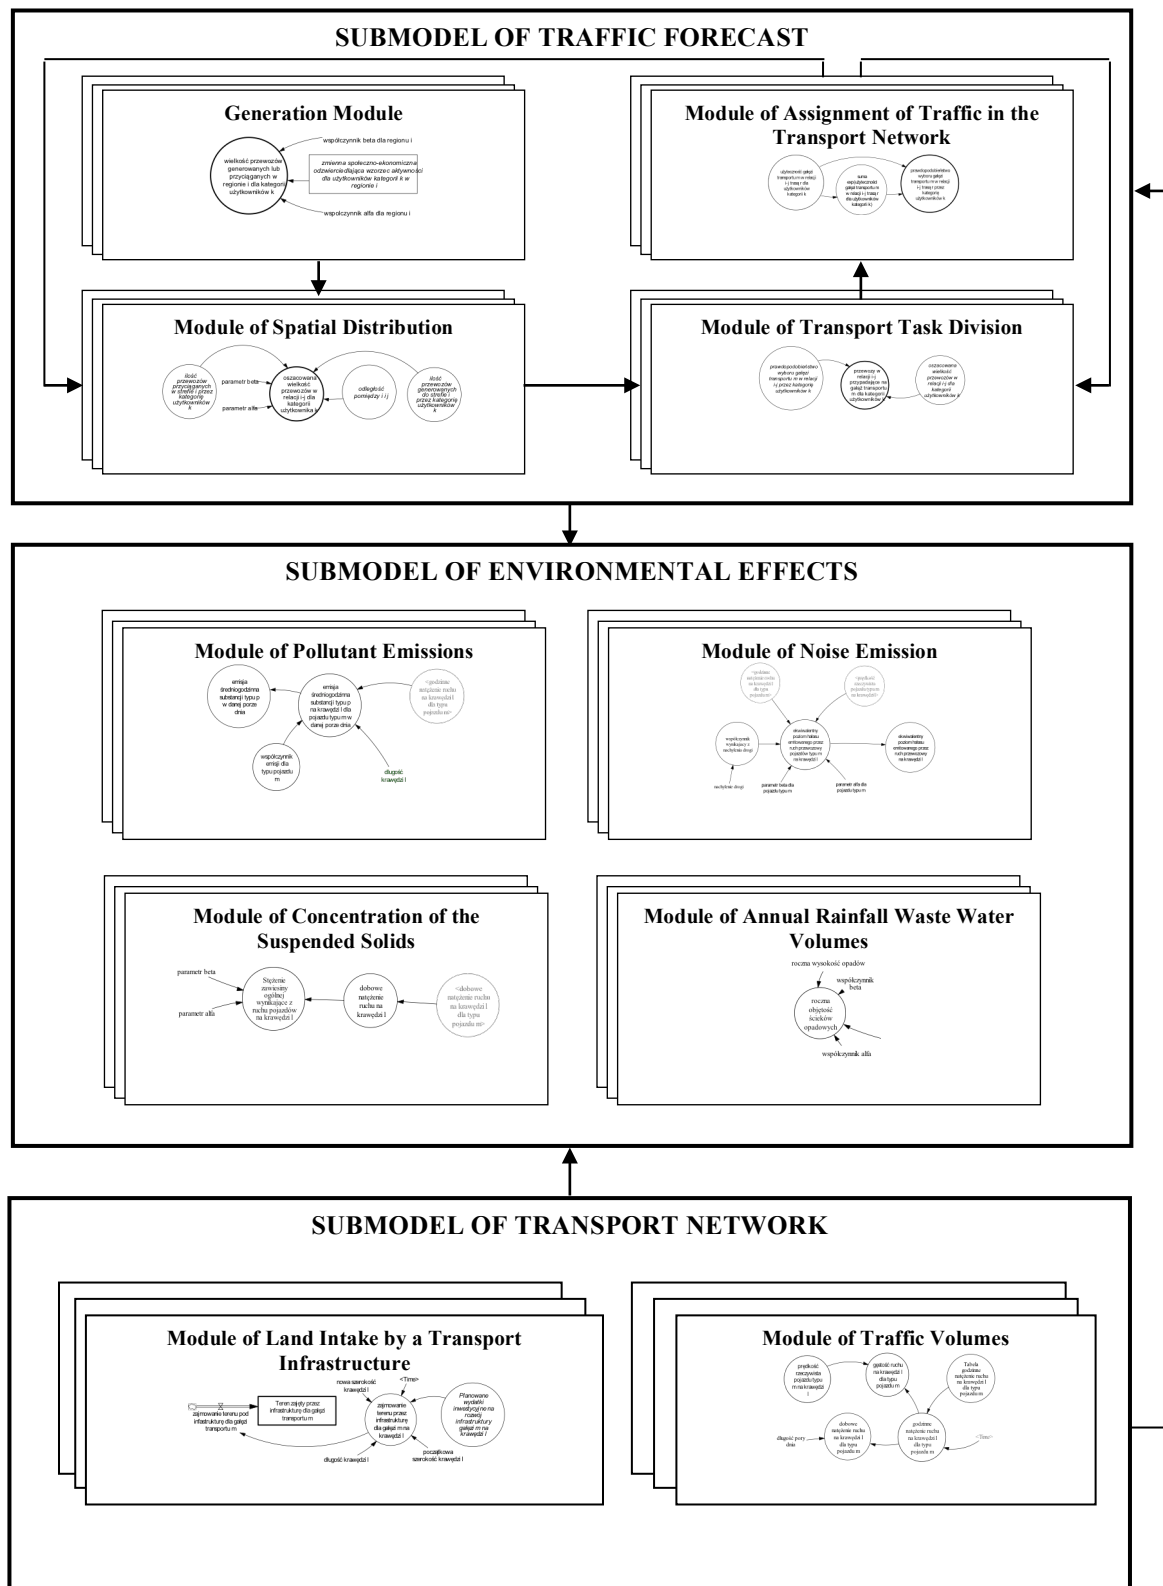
SUBMODEL OF TRAFFIC FORECAST

Generation Module

współczynnik beta dla regionu i

wielkość przewozów generowanych lub przyciąganych w regionie i dla kategorii użytkowników k

zmienna społeczno-ekonomiczna odzwierciedlająca wzorzec aktywności dla użytkowników kategorii k w regionie i

współczynnik alfa dla regionu i

Module of Assignment of Traffic in the Transport Network

użyteczność gałęzi transportu w relacji i-j trasy r dla użytkowników kategorii k

suma współużyteczności gałęzi transportu m w relacji i-j dla użytkowników kategorii k

prawdopodobieństwo wyboru gałęzi transportu m w relacji i-j trasy r przez kategorię użytkowników k

Module of Spatial Distribution

ilość przewozów przyciąganych w strefie i przez kategorię użytkowników k

parametr beta

parametr alfa

oszacowana wielkość przewozów w relacji i-j dla kategorii użytkownika k

odległość pomiędzy i i j

ilość przewozów generowanych do strefie i przez kategorię użytkowników k

Module of Transport Task Division

prawdopodobieństwo wyboru gałęzi transportu m w relacji i-j przez kategorię użytkowników k

przewozy w relacji i-j przypadające na gałąź transportu m dla kategorii użytkowników k

oszacowana wielkość przewozów w relacji i-j dla kategorii użytkowników k

SUBMODEL OF ENVIRONMENTAL EFFECTS

Module of Pollutant Emissions

emisja średniogodzinna substancji typu p w danej porze dnia

emisja średniogodzinna substancji typu p na krawędzi l dla pojazdu typu m w danej porze dnia

<godzinne natężenie ruchu na krawędzi l dla typu pojazdu m>

współczynnik emisji dla typu pojazdu m

długość krawędzi l

Module of Noise Emission

<godzinne natężenie ruchu na krawędzi l dla typu pojazdu>

<prędkość rzeczywista pojazdu typu m na krawędzi>

współczynnik wynikający z nachylenia drogi

ekwiwalentny poziom hałasu emitowanego przez ruch przewozowy pojazdów typu m na krawędzi l

ekwiwalentny poziom hałasu emitowanego przez ruch przewozowy na krawędzi l

nachylenie drogi

parametr beta dla pojazdu typu m

parametr alfa dla pojazdu typu m

Module of Concentration of the Suspended Solids

parametr beta

parametr alfa

Stężenie zawiesiny ogólnej wynikające z ruchu pojazdów na krawędzi l

dobowe natężenie ruchu na krawędzi l

<dobowe natężenie ruchu na krawędzi l dla typu pojazdu m>

Module of Annual Rainfall Waste Water Volumes

roczna wysokość opadów

współczynnik beta

roczna objętość ścieków opadowych

współczynnik alfa

SUBMODEL OF TRANSPORT NETWORK

Module of Land Intake by a Transport Infrastructure

nowa szerokość krawędzi l

<Time>

zajmowanie terenu pod infrastrukturę dla gałęzi transportu m

Teren zajęty przez infrastrukturę dla gałęzi transportu m

zajmowanie terenu przez infrastrukturę dla gałęzi m na krawędzi l

Planowane wydatki inwestycyjne na rozwój infrastruktury gałęzi m na krawędzi l

długość krawędzi l

początkowa szerokość krawędzi l

Module of Traffic Volumes

prędkość rzeczywista pojazdu typu m na krawędzi l

gęstość ruchu na krawędzi l dla typu pojazdu m

Tabela godzinne natężenie ruchu na krawędzi l dla typu pojazdu m

długość pory dnia

dobowe natężenie ruchu na krawędzi l dla typu pojazdu m

godzinne natężenie ruchu na krawędzi l dla typu pojazdu m

<Time>